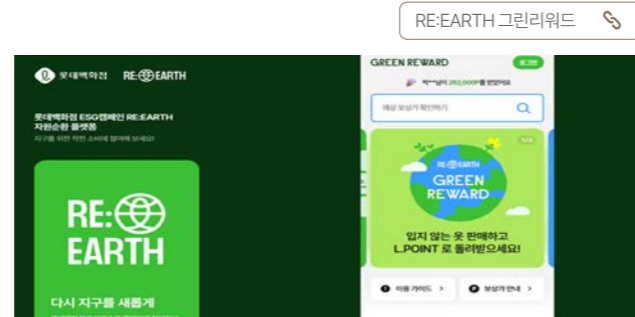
RE:EARTH 그린리워드

롯데백화점 RE:EARTH

롯데백화점 ESG캠페인 RE:EARTH 자원순환 플랫폼

지구를 위한 작은 소비에 참여해 보세요!

RE:EARTH

다시 지구를 새롭게

GREEN REWARD

로그인

박**님이 262,000P를 받았어요

예상 보상가 확인하기

RE:EARTH

GREEN REWARD

입지 않는 옷 판매하고 L.POINT 로 돌려받으세요!

이용 가이드 >

보상가 안내 >

1/3